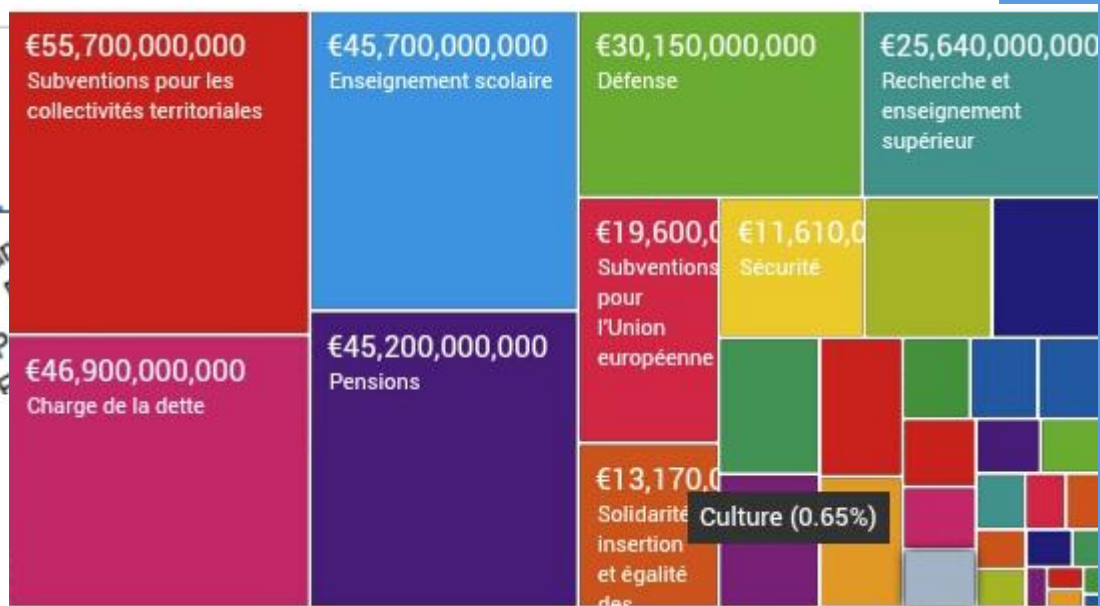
€55,700,000,000
Subventions pour les collectivités territoriales

€45,700,000,000
Enseignement scolaire

€30,150,000,000
Défense

€25,640,000,000
Recherche et enseignement supérieur

€19,600,0
Subventions pour l'Union européenne

€11,610,0
Sécurité

€46,900,000,000
Charge de la dette

€45,200,000,000
Pensions

€13,170,0
Solidarité insertion et égalité des

Culture (0.65%)